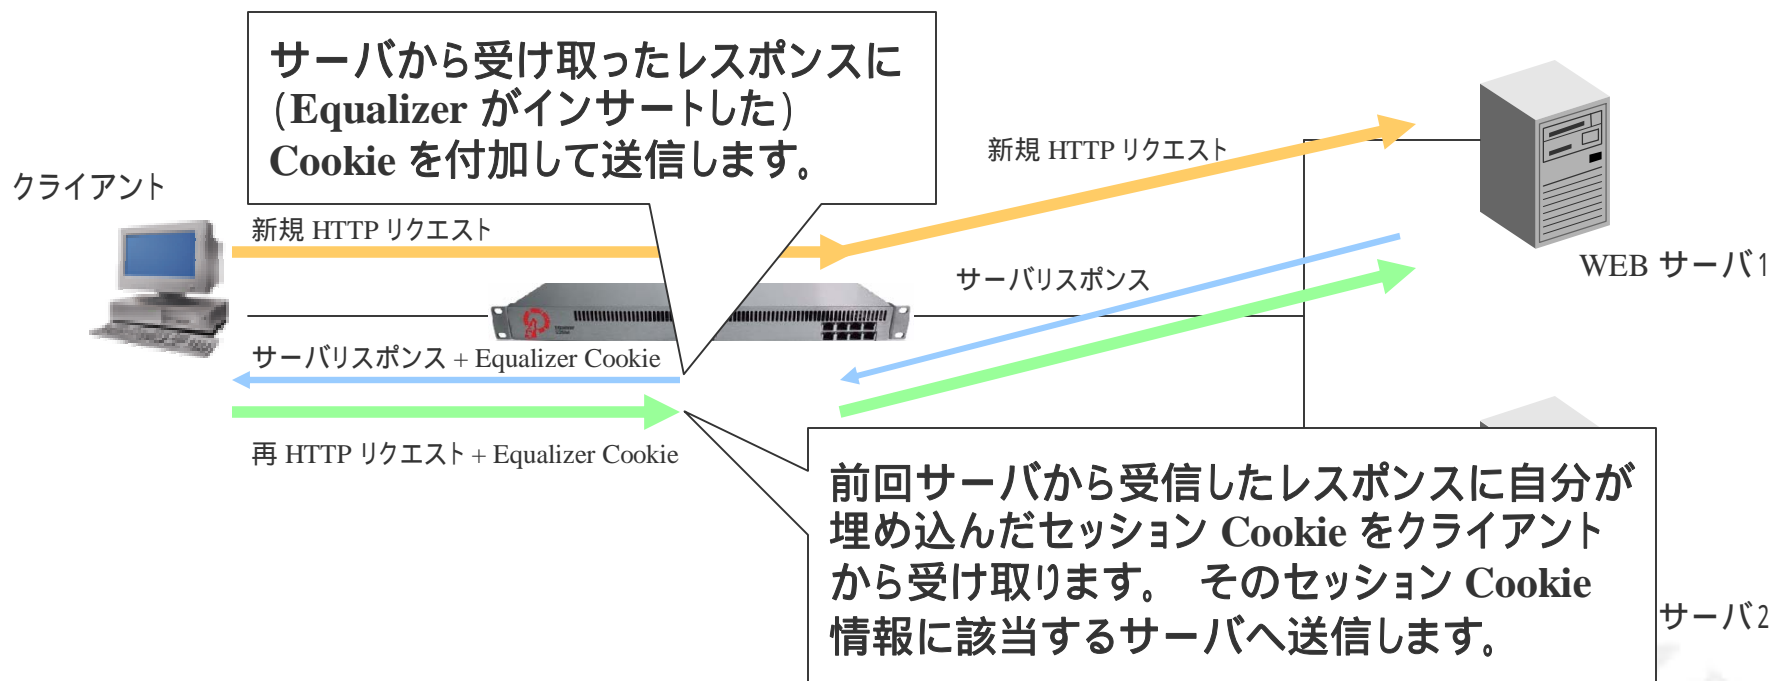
サーバから受け取ったレスポンスに（Equalizer がインサートした）Cookie を付加して送信します。

クライアント

新規 HTTP リクエスト

新規 HTTP リクエスト

サーバリスポンス

WEB サーバ1

サーバリスポンス + Equalizer Cookie

再 HTTP リクエスト + Equalizer Cookie

前回サーバから受信したレスポンスに自分が埋め込んだセッション Cookie をクライアントから受け取ります。 そのセッション Cookie 情報に該当するサーバへ送信します。

サーバ2